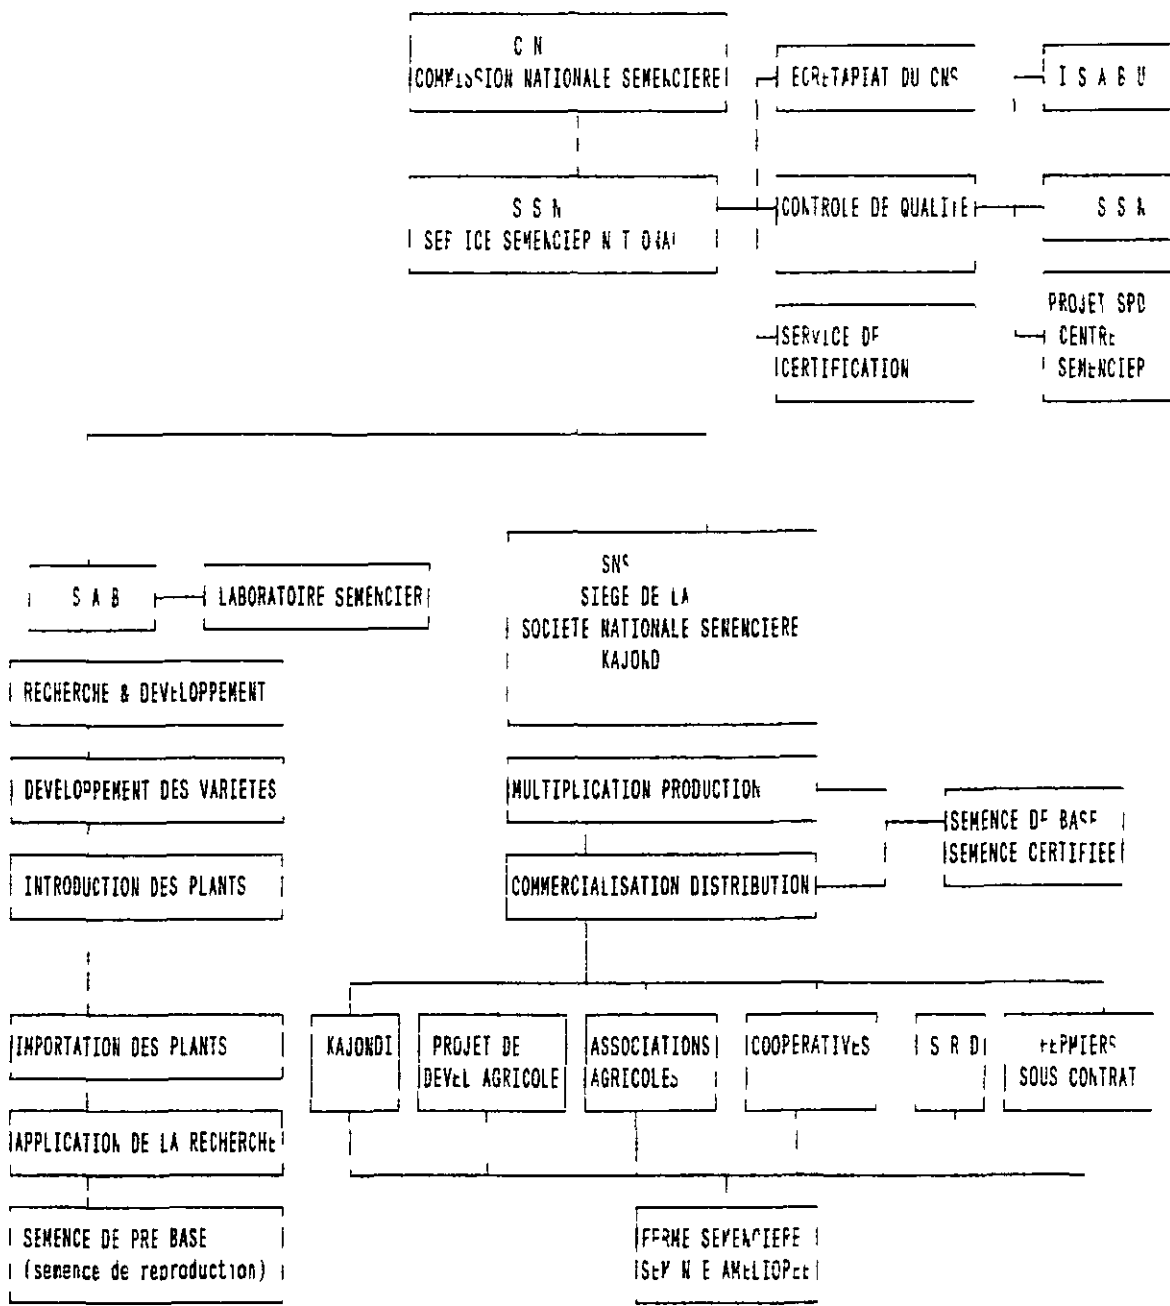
C N
COMMISSION NATIONALE SEMENCIERE

ECRETAPIAT DU CNS

I S A B U

S S N
SEF ICE SEMENCIEP N T ONAL

CONTROLE DE QUALITE

S S A

SERVICE DE CERTIFICATION

PROJET SPD
CENTRE SEMENCIEP

S A B

LABORATOIRE SEMENCIER

RECHERCHE & DEVELOPPEMENT

DEVELOPPEMENT DES VARIETES

INTRODUCTION DES PLANTS

IMPORTATION DES PLANTS

APPLICATION DE LA RECHERCHE

SEMENCE DE PRE BASE
(semence de reproduction)

SNS
SIEGE DE LA
SOCIETE NATIONALE SEMENCIERE
KAJOND

MULTIPLICATION PRODUCTION

COMMERCIALISATION DISTRIBUTION

SEMENCE DE BASE
SEMENCE CERTIFIEE

KAJONDI

PROJET DE DEVEL AGRICOLE

ASSOCIATIONS AGRICOLES

COOPERATIVES

S R D

FERMIERS SOUS CONTRAT

FERME SEMENCIERE
SEM N E AMELIOPEE